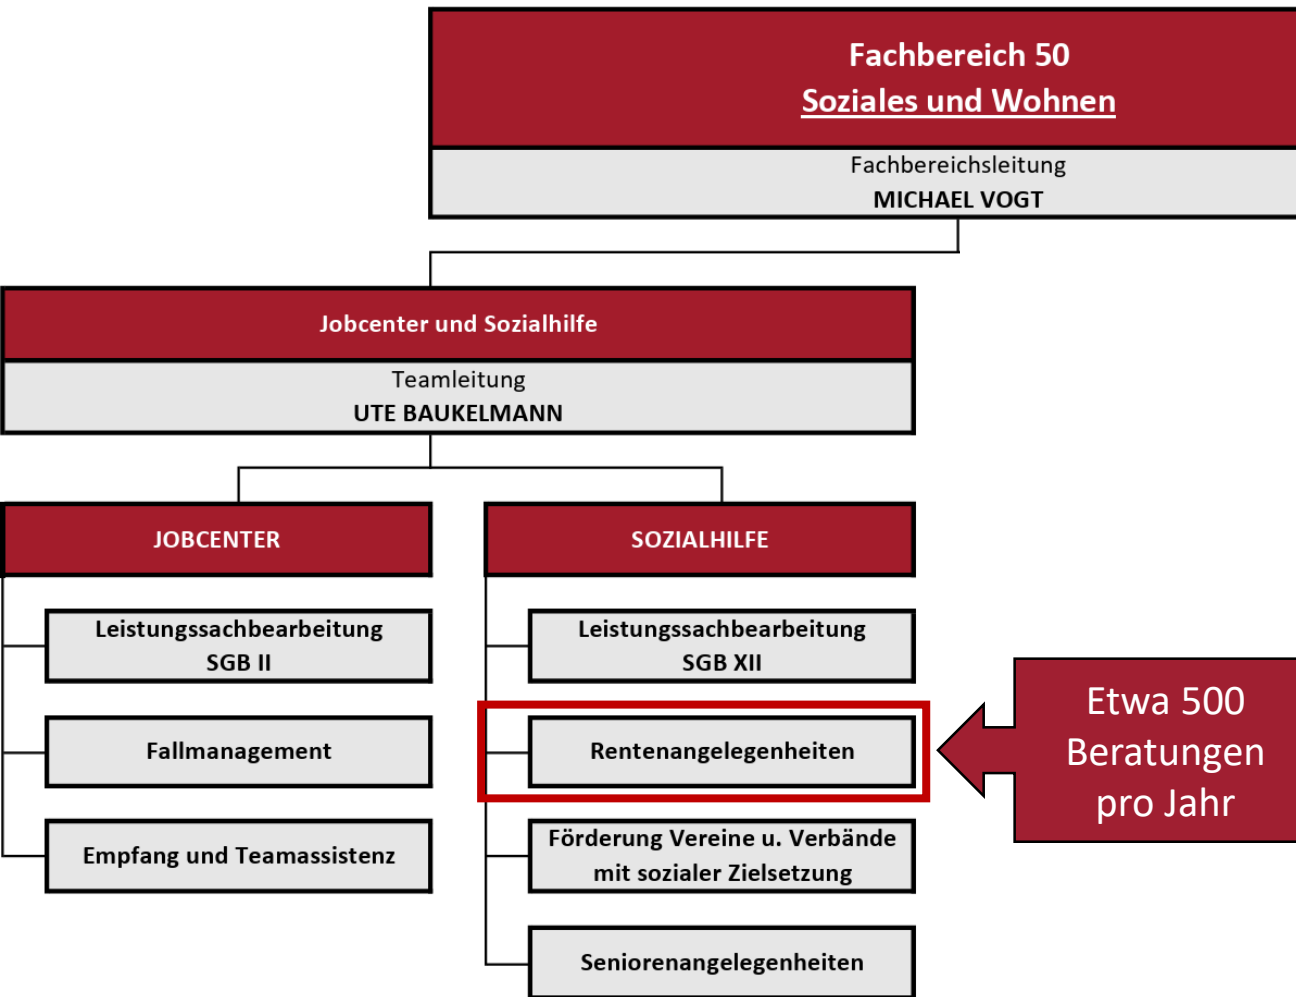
Fachbereich 50
Soziales und Wohnen

Fachbereichsleitung
MICHAEL VOGT

Jobcenter und Sozialhilfe

Teamleitung
UTE BAUKELMANN

JOBCENTER

Leistungssachbearbeitung
SGB II

Fallmanagement

Empfang und Teamassistenz

SOZIALHILFE

Leistungssachbearbeitung
SGB XII

Rentenangelegenheiten

Förderung Vereine u. Verbände mit sozialer Zielsetzung

Seniorenangelegenheiten

Etwa 500 Beratungen pro Jahr